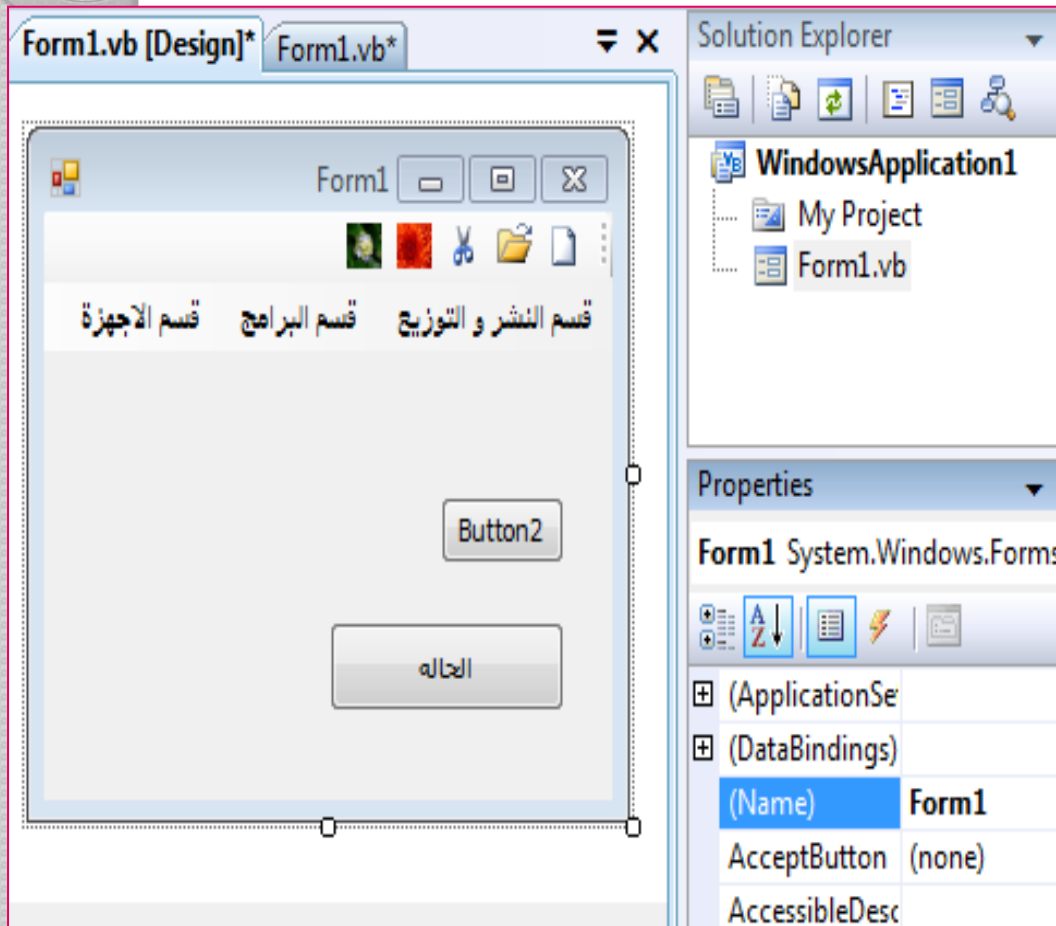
Form1.vb [Design]* Form1.vb*

Form1

قسم النشر و التوزيع قسم البرامج قسم الاجهزة

Button2

الحاله

Solution Explorer

WindowsApplication1
My Project
Form1.vb

Properties

Form1 System.Windows.Forms

| (ApplicationSe | |
|---|---|
| (DataBindings) | |
| (Name) | Form1 |
| AcceptButton | (none) |
| AccessibleDesc | |